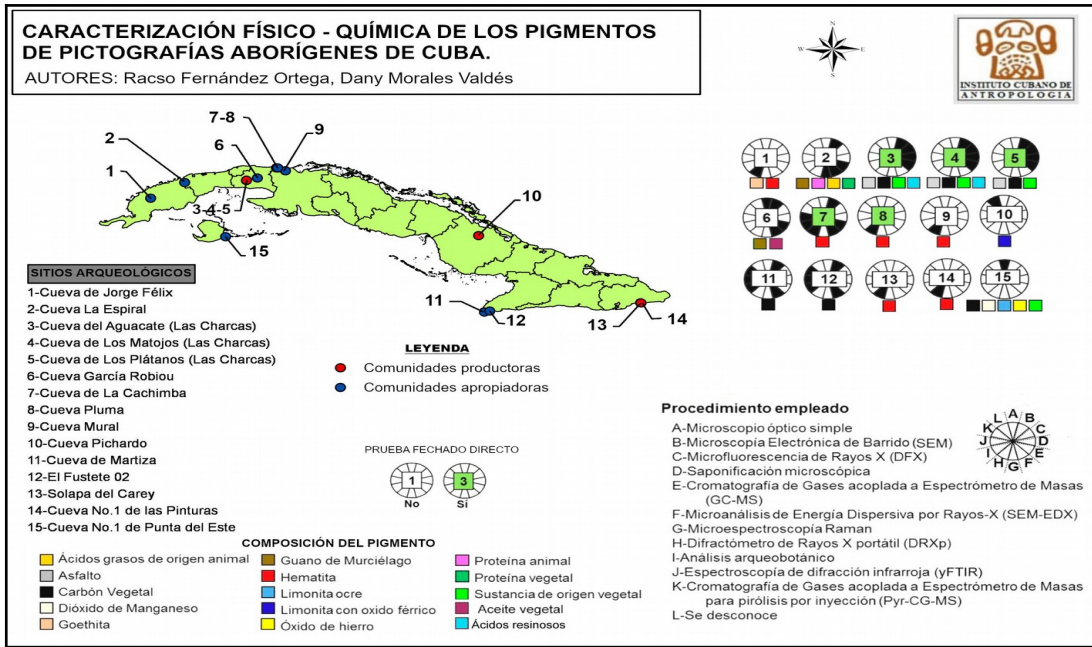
CARACTERIZACIÓN FÍSICO - QUÍMICA DE LOS PIGMENTOS DE PICTOGRAFÍAS ABORÍGENES DE CUBA.

AUTORES: Racso Fernández Ortega, Dany Morales Valdés

INSTITUTO CUBANO DE ANTROPOLOGIA

W E S

1 2 3-4-5 6 7-8 9 10 11 12 13 14 15

1 2 3 4 5 6 7 8 9 10 11 12 13 14 15

SITIOS ARQUEOLÓGICOS
1-Cueva de Jorge Félix
2-Cueva La Espiral
3-Cueva del Aguacate (Las Charcas)
4-Cueva de Los Matojos (Las Charcas)
5-Cueva de Los Plátanos (Las Charcas)
6-Cueva García Robiou
7-Cueva de La Cachimba
8-Cueva Pluma
9-Cueva Mural
10-Cueva Pichardo
11-Cueva de Martiza
12-El Fustete 02
13-Solapa del Carey
14-Cueva No.1 de las Pinturas
15-Cueva No.1 de Punta del Este

LEYENDA
Comunidades productoras
Comunidades apropiadoras

PRUEBA FECHADO DIRECTO
1 No
3 Si

Procedimiento empleado
A-Microscopio óptico simple
B-Microscopía Electrónica de Barrido (SEM)
C-Microfluorescencia de Rayos X (DFX)
D-Saponificación microscópica
E-Cromatografía de Gases acoplada a Espectrómetro de Masas (GC-MS)
F-Microanálisis de Energía Dispersiva por Rayos-X (SEM-EDX)
G-Microespectroscopía Raman
H-Difractómetro de Rayos X portátil (DRXp)
I-Análisis arqueobotánico
J-Espectroscopía de difracción infrarroja (yFTIR)
K-Cromatografía de Gases acoplada a Espectrómetro de Masas para pirólisis por inyección (Pyr-CG-MS)
L-Se desconoce

L A B K C J D I E H G F

COMPOSICIÓN DEL PIGMENTO
Ácidos grasos de origen animal
Asfalto
Carbón Vegetal
Dióxido de Manganeso
Goethita
Guano de Murciélago
Hematita
Limonita ocre
Limonita con oxido férrico
Óxido de hierro
Proteína animal
Proteína vegetal
Sustancia de origen vegetal
Aceite vegetal
Ácidos resinosos